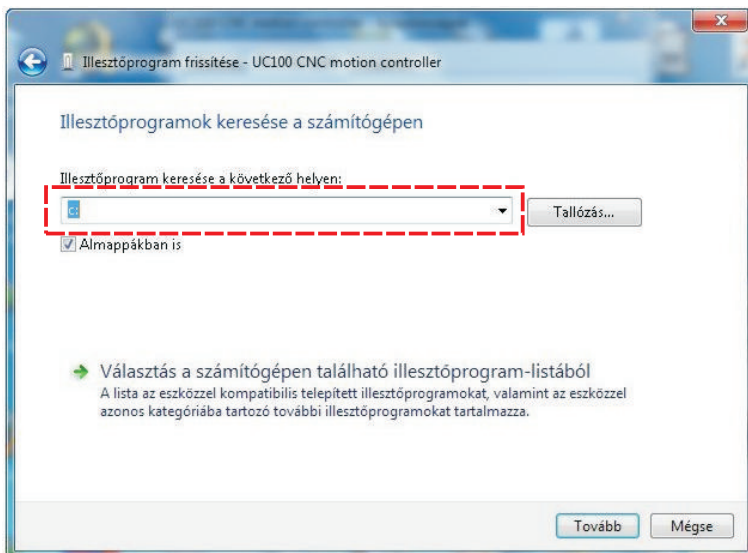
Illesztőprogram frissítése - UC100 CNC motion controller

Illesztőprogramok keresése a számítógépen

Illesztőprogram keresése a következő helyen:

c:

Tallózás...

Almappákban is

Választás a számítógépen található illesztőprogram-listából
A lista az eszközzel kompatibilis telepített illesztőprogramokat, valamint az eszközzel azonos kategóriába tartozó további illesztőprogramokat tartalmazza.

Tovább

Mégse